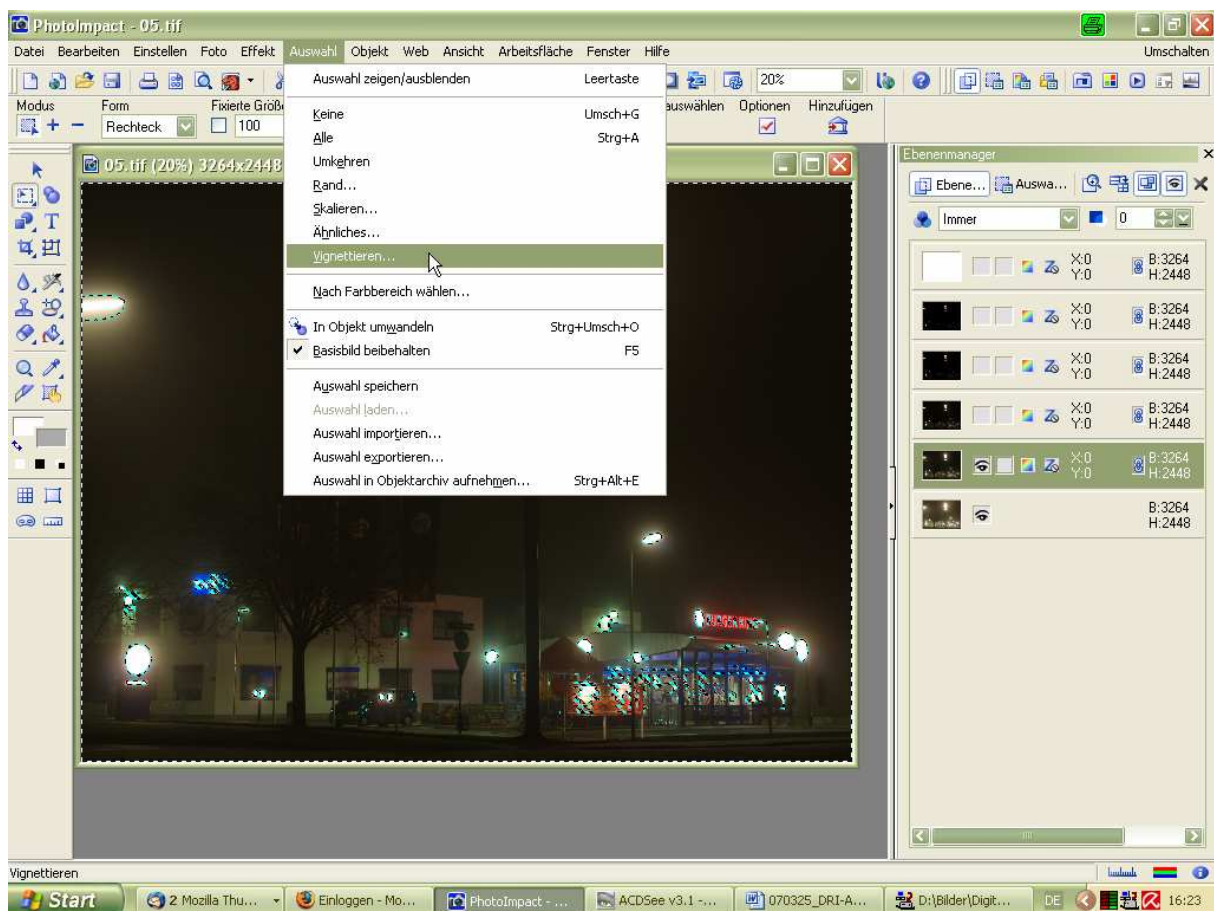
PhotoImpact - 05.tif

Datei Bearbeiten Einstellen Foto Effekt Auswahl Objekt Web Ansicht Arbeitsfläche Fenster Hilfe Umschalten

20%

Modus Form Fixierte Größe auswählen Optionen Hinzufügen

Rechteck 100

05.tif (20%) 3264x2448

Auswahl zeigen/ausblenden Leertaste
Keine Umsch+G
Alle Strg+A
Umkehren
Rand...
Skalieren...
Ähnliches...
Vignettieren...
Nach Farbbereich wählen...
In Objekt umwandeln Strg+Umsch+O
Basisbild beibehalten F5
Auswahl speichern
Auswahl laden...
Auswahl importieren...
Auswahl exportieren...
Auswahl in Objektarchiv aufnehmen... Strg+Alt+E

Ebenenmanager

Ebene... Auswa...

Immer 0

X:0 Y:0 B:3264 H:2448
X:0 Y:0 B:3264 H:2448
X:0 Y:0 B:3264 H:2448
X:0 Y:0 B:3264 H:2448
X:0 Y:0 B:3264 H:2448
B:3264 H:2448

Vignettieren

Start 2 Mozilla Thu... Einloggen - Mo... PhotoImpact - ... ACDSee v3.1 -... 070325_DRI-A... D:\Bilder\Digit... DE 16:23